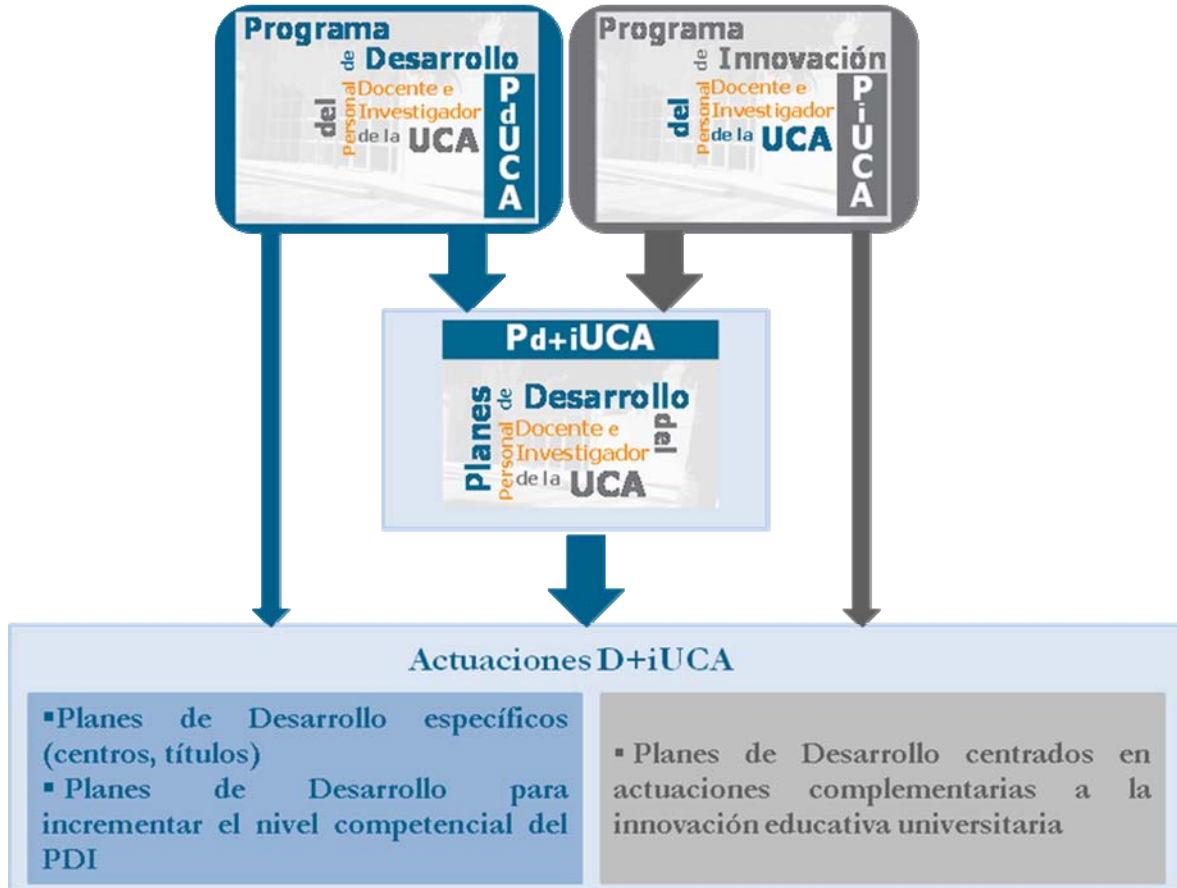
Programa de Desarrollo del Personal Docente e Investigador de la UCA

PdUCA

Programa de Innovación del Personal Docente e Investigador de la UCA

PiUCA

Pd+iUCA

Planes de Desarrollo del Personal Docente e Investigador de la UCA

Actuaciones D+iUCA

▪Planes de Desarrollo específicos (centros, títulos)
▪ Planes de Desarrollo para incrementar el nivel competencial del PDI

▪ Planes de Desarrollo centrados en actuaciones complementarias a la innovación educativa universitaria